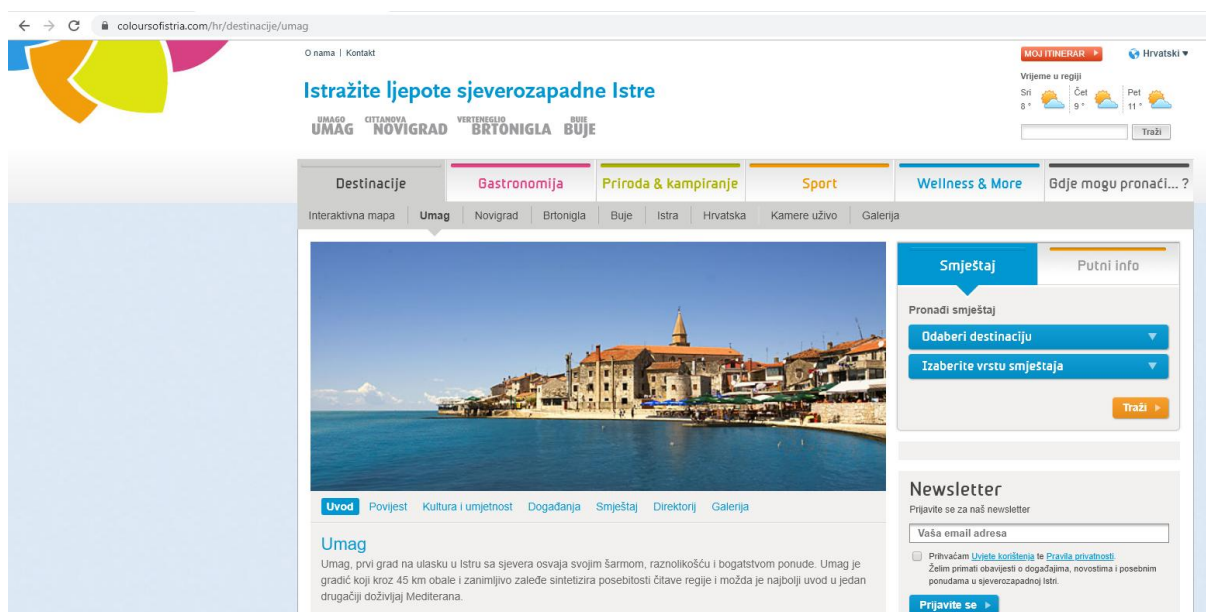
coloursofistria.com/hr/destinacije/umag

O nama | Kontakt

MOJ ITINERAR ▸
Hrvatski ▾

Vrijeme u regiji
Sri 8 ° Čet 9 ° Pet 11 °

Traži

Istražite ljepote sjeverozapadne Istre

UMAGO UMAG CITTANOVA NOVIGRAD VERTENEGLIO BRTONIGLA BUIE BUJE

Destinacije | Gastronomija | Priroda & kampiranje | Sport | Wellness & More | Gdje mogu pronaći...?

Interaktivna mapa | Umag | Novigrad | Brtonigla | Buje | Istra | Hrvatska | Kamere uživo | Galerija

Smještaj | Putni info

Pronađi smještaj
Odaberi destinaciju ▼
Izaberite vrstu smještaja ▼
Traži ▸

Uvod Povijest Kultura i umjetnost Događanja Smještaj Direktorij Galerija

Umag
Umag, prvi grad na ulasku u Istru sa sjevera osvaja svojim šarmom, raznolikošću i bogatstvom ponude. Umag je gradić koji kroz 45 km obale i zanimljivo zaleđe sintetizira posebitosti čitave regije i možda je najbolji uvod u jedan drugačiji doživljaj Mediterana.

Newsletter
Prijavite se za naš newsletter
Vaša email adresa
Prihvaćam Uvjete korištenja te Pravila privatnosti. Želim primati obavijesti o događajima, novostima i posebnim ponudama u sjeverozapadnoj Istri.
Prijavite se ▸